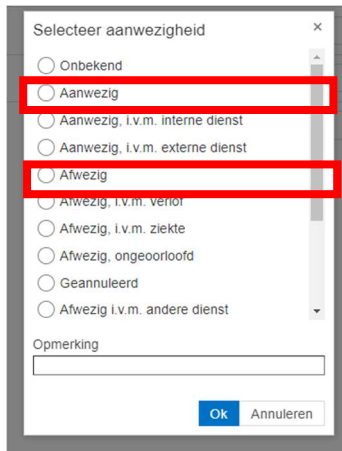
Selecteer aanwezigheid ×

Onbekend
Aanwezig
Aanwezig, i.v.m. interne dienst
Aanwezig, i.v.m. externe dienst
Afwezig
Afwezig, i.v.m. verlof
Afwezig, i.v.m. ziekte
Afwezig, ongeoorloofd
Geannuleerd
Afwezig i.v.m. andere dienst

Opmerking

Ok Annuleren